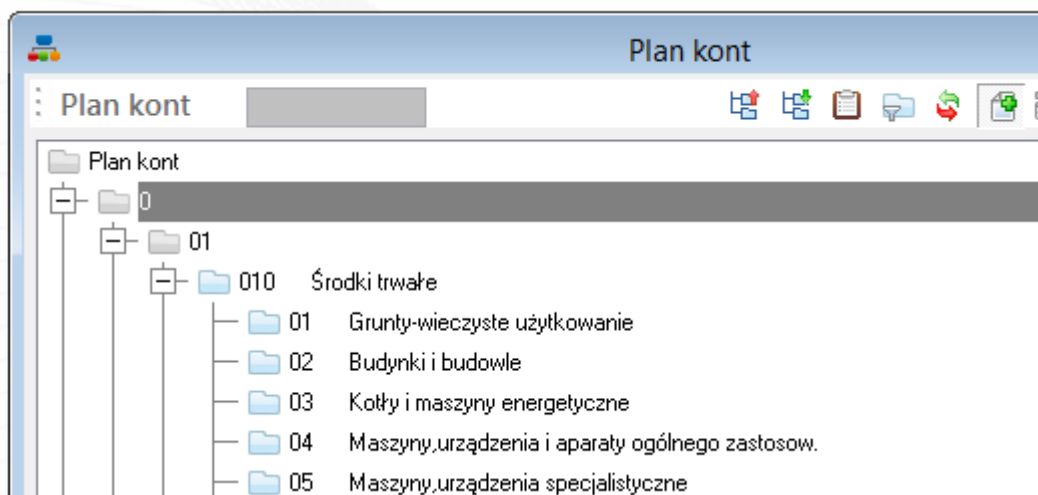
Plan kont

Plan kont

Plan kont
0
01
010 Środki trwałe
01 Grunty-wieczyste użytkowanie
02 Budynki i budowle
03 Kotły i maszyny energetyczne
04 Maszyny,urządzenia i aparaty ogólnego zastosow.
05 Maszyny,urządzenia specjalistyczne